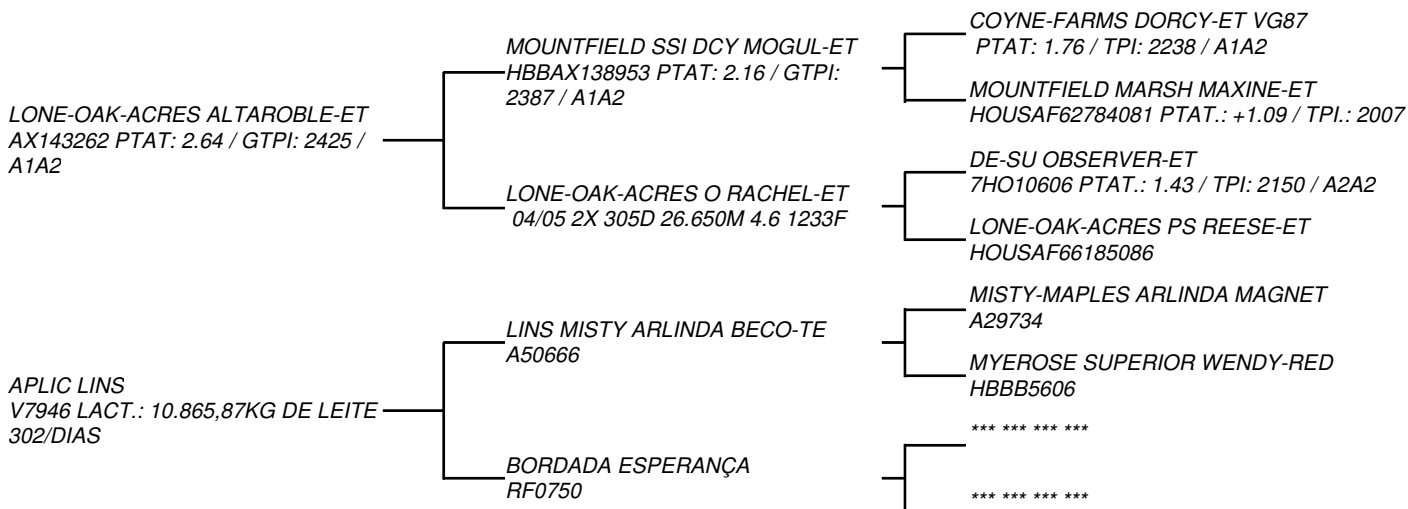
LONE-OAK-ACRES ALTAROBLE-ET AX143262 PTAT: 2.64 / GTPI: 2425 / A1A2

MOUNTFIELD SSI DCY MOGUL-ET HBBAX138953 PTAT: 2.16 / GTPI: 2387 / A1A2

COYNE-FARMS DORCY-ET VG87 PTAT: 1.76 / TPI: 2238 / A1A2

MOUNTFIELD MARSH MAXINE-ET HOUSAF62784081 PTAT.: +1.09 / TPI.: 2007

LONE-OAK-ACRES O RACHEL-ET 04/05 2X 305D 26.650M 4.6 1233F

DE-SU OBSERVER-ET 7HO10606 PTAT.: 1.43 / TPI: 2150 / A2A2

LONE-OAK-ACRES PS REESE-ET HOUSAF66185086

APLIC LINS V7946 LACT.: 10.865,87KG DE LEITE 302/DIAS

LINS MISTY ARLINDA BECO-TE A50666

MISTY-MAPLES ARLINDA MAGNET A29734

MYEROSE SUPERIOR WENDY-RED HBBB5606

BORDADA ESPERANÇA RF0750

*** *** *** ***

*** *** *** ***